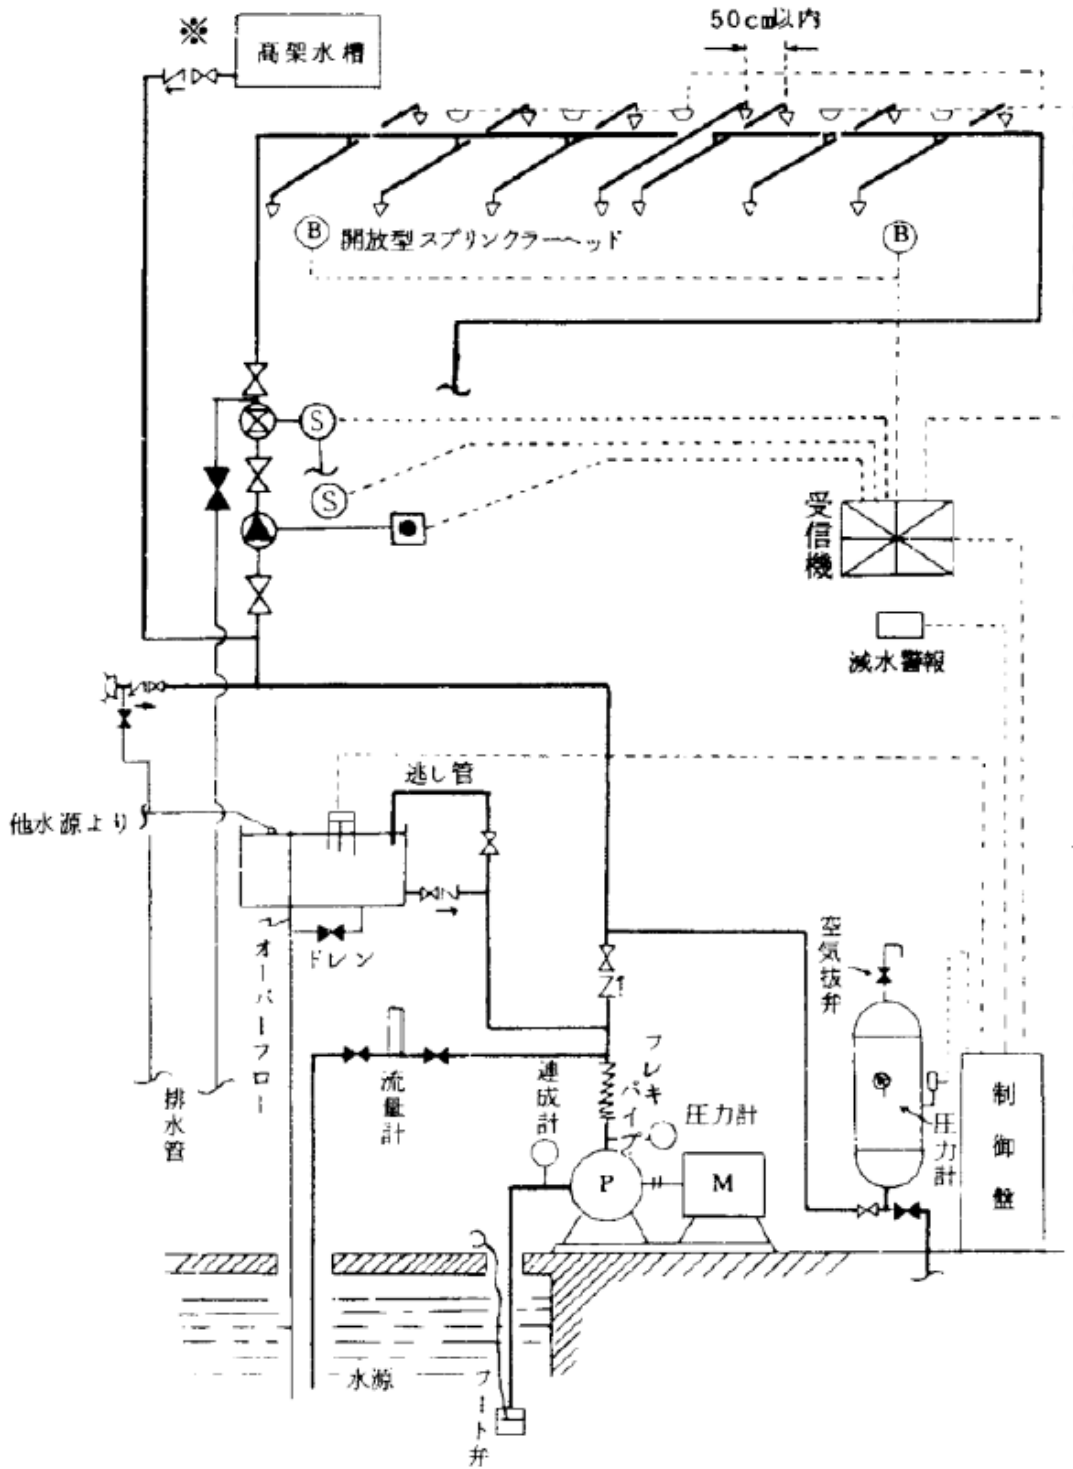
※
高架水槽

50cm以内

B
開放型スプリンクラーヘッド
B

S
S

受信機

減水警報

逃し管

他水源より

ドレン

オーバーフロー

排水管

流量計

連成計

フレキパイプ

圧力計

P

M

水源

フート弁

空気抜弁

圧力計

制御盤